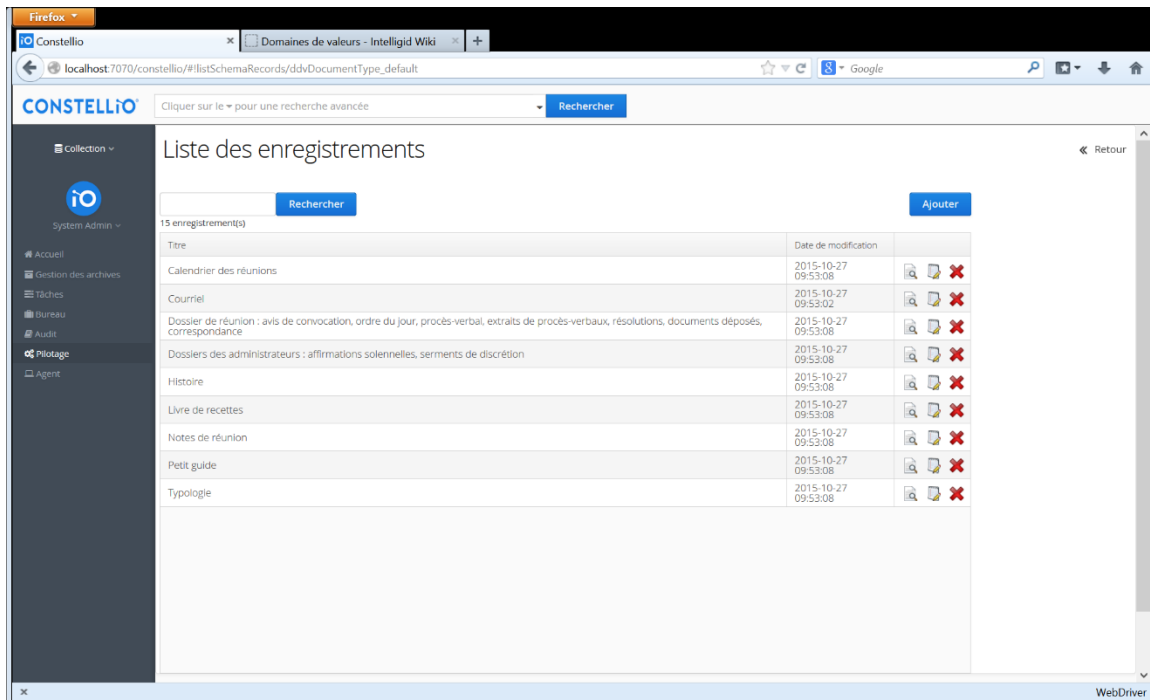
Firefox
Constellio
Domaines de valeurs - Intelligid Wiki
localhost:7070/constellio/#!listSchemaRecords/ddvDocumentType_default
Google
CONSTELLIO
Cliquer sur le ▾ pour une recherche avancée
Rechercher
Collection
System Admin
Accueil
Gestion des archives
Tâches
Bureau
Audit
Pilotage
Agent
Liste des enregistrements
« Retour
Rechercher
Ajouter
15 enregistrement(s)

| Titre | Date de modification |
|---|---|
| Calendrier des réunions | 2015-10-27 09:53:08 |
| Courriel | 2015-10-27 09:53:02 |
| Dossier de réunion : avis de convocation, ordre du jour, procès-verbal, extraits de procès-verbaux, résolutions, documents déposés, correspondance | 2015-10-27 09:53:08 |
| Dossiers des administrateurs : affirmations solennelles, serments de discrétion | 2015-10-27 09:53:08 |
| Histoire | 2015-10-27 09:53:08 |
| Livre de recettes | 2015-10-27 09:53:08 |
| Notes de réunion | 2015-10-27 09:53:08 |
| Petit guide | 2015-10-27 09:53:08 |
| Typologie | 2015-10-27 09:53:08 |

WebDriver